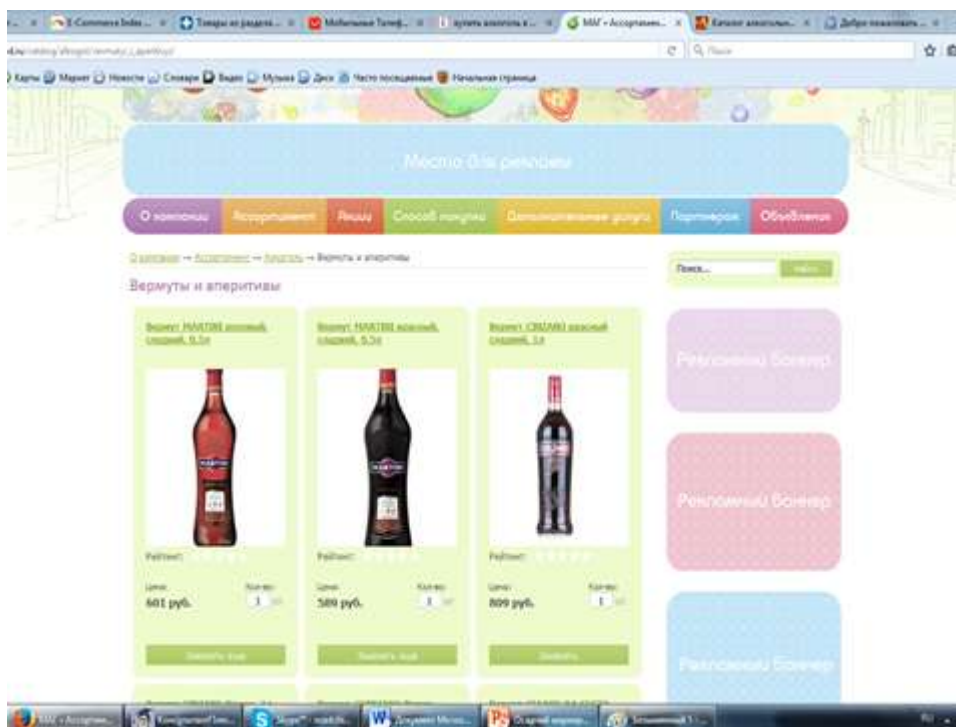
E-Commerce Index ... Товары из раздела ... Мобильные Телеф... купить алкоголь в ... МАГ - Ассортимен... Каталог алкогольн... Добро пожаловать ...

Поиск

Карты Маркет Новости Словари Видео Музыка Диск Часто посещаемые Начальная страница

Место для рекламы

О компании Ассортимент Акции Способ покупки Дополнительные услуги Партнерам Объявления

О компании → Ассортимент → Алкоголь → Вермуты и аперитивы

Поиск... найти

Вермуты и аперитивы

Вермут MARTINI розовый, сладкий, 0.5л

Вермут MARTINI красный, сладкий, 0.5л

Вермут CINZANO красный, сладкий, 1л

Рекламный баннер

Рекламный баннер

Рейтинг:

Цена: 601 руб.

Кол-во: 1

Рейтинг:

Цена: 589 руб.

Кол-во: 1

Рейтинг:

Цена: 809 руб.

Кол-во: 1

Рекламный баннер

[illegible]

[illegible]

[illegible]

МАГ - Ассортим... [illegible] Skype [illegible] Документ Micros... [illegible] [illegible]